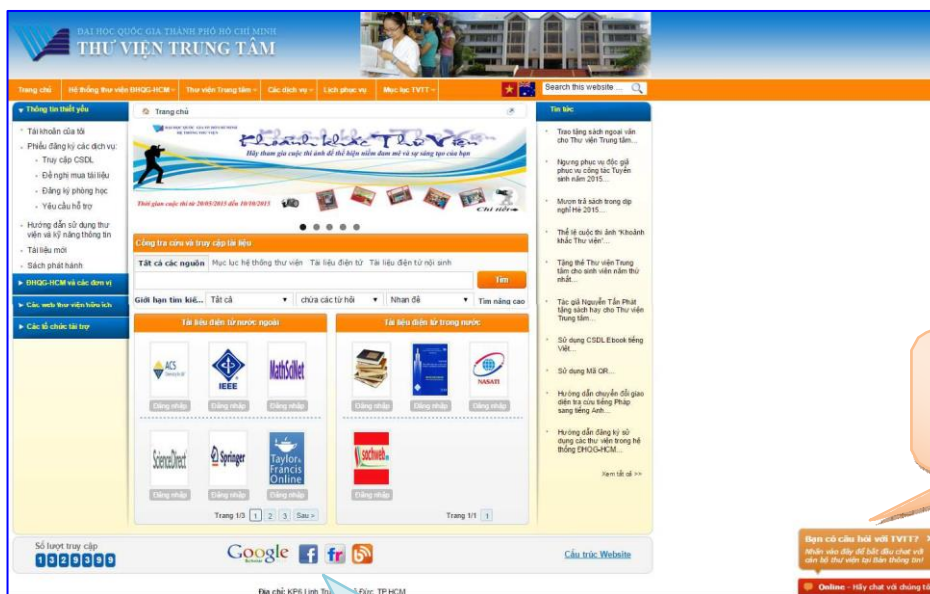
ĐẠI HỌC QUỐC GIA THÀNH PHỐ HỒ CHÍ MINH
THƯ VIỆN TRUNG TÂM

Trang chủ | Hệ thống thư viện ĐHQG-HCM | Thư viện Trung tâm | Các dịch vụ | Lịch phục vụ | Mục lục TVTT | Search this website ...

Thông tin thiết yếu
Tài khoản của tôi
Phiếu đăng ký các dịch vụ:
Truy cập CSDL
Đề nghị mua tài liệu
Đăng ký phòng học
Yêu cầu hỗ trợ
Hướng dẫn sử dụng thư viện và kỹ năng thông tin
Tài liệu mới
Sách phát hành
ĐHQG-HCM và các đơn vị
Các web thư viện hữu ích
Các tổ chức tài trợ

Trang chủ

Khoảnh khắc Thư Viện
Hãy tham gia cuộc thi ảnh để thể hiện niềm đam mê và sự sáng tạo của bạn
Thời gian cuộc thi từ 20/03/2015 đến 30/10/2015
Chi tiết

Công tra cứu và truy cập tài liệu
Tất cả các nguồn | Mục lục hệ thống thư viện | Tài liệu điện tử | Tài liệu điện tử nội sinh
Tìm
Giới hạn tìm kiế... Tất cả | chứa các từ hỏi | Nhan đề | Tìm nâng cao

Tài liệu điện tử nước ngoài
ACS
Đăng nhập
IEEE
Đăng nhập
MathSciNet
Đăng nhập
ScienceDirect
Đăng nhập
Springer
Đăng nhập
Taylor & Francis Online
Đăng nhập
Trang 1/3 1 2 3 Sau »

Tài liệu điện tử trong nước
Đăng nhập
Đăng nhập
NASATI
Đăng nhập
sachweb
Đăng nhập
Trang 1/1 1

Tin tức
Trao tặng sách ngoại văn cho Thư viện Trung tâm...
Ngưng phục vụ độc giả phục vụ công tác Tuyển sinh năm 2015...
Mượn trả sách trong dịp nghỉ Hè 2015...
Thể lệ cuộc thi ảnh "Khoảnh khắc Thư viện"...
Tặng thẻ Thư viện Trung tâm cho sinh viên năm thứ nhất...
Tác giả Nguyễn Tấn Phát tặng sách hay cho Thư viện Trung tâm...
Sử dụng CSDL Ebook tiếng Việt...
Sử dụng Mã QR...
Hướng dẫn chuyển đổi giao diện tra cứu tiếng Pháp sang tiếng Anh...
Hướng dẫn đăng ký sử dụng các thư viện trong hệ thống ĐHQG-HCM...
Xem tất cả >>

Số lượt truy cập
1320399
Google
Cấu trúc Website

Bạn có câu hỏi với TVTT?
Nhấn vào đây để bắt đầu chat với cán bộ thư viện tại Bàn thông tin!
Online - Hãy chat với chúng tôi

Địa chỉ: KP6 Linh Tru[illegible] Đức, TP.HCM